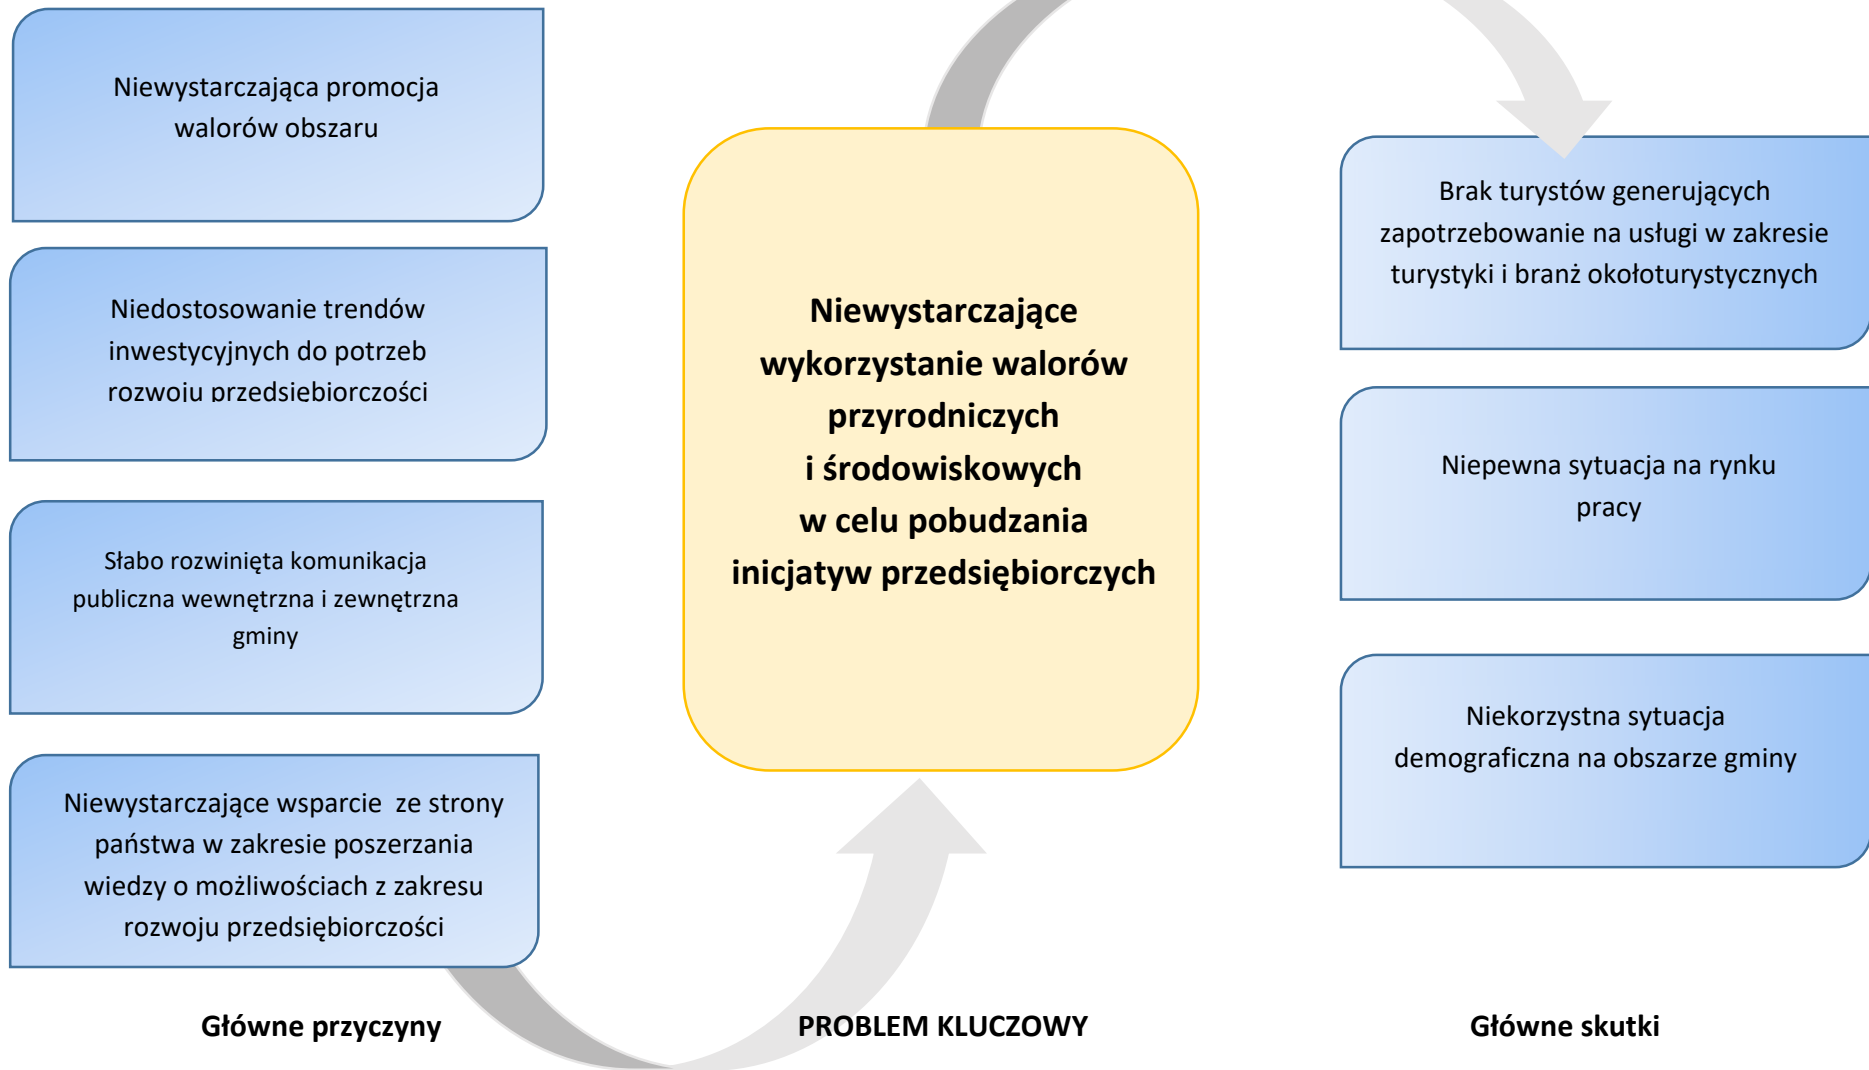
Niewystarczająca promocja walorów obszaru

Niedostosowanie trendów inwestycyjnych do potrzeb rozwoju przedsiebiorczości

Słabo rozwinięta komunikacja publiczna wewnętrzna i zewnętrzna gminy

Niewystarczające wsparcie ze strony państwa w zakresie poszerzania wiedzy o możliwościach z zakresu rozwoju przedsiębiorczości

Główne przyczyny

Niewystarczające wykorzystanie walorów przyrodniczych i środowiskowych w celu pobudzania inicjatyw przedsiębiorczych

PROBLEM KLUCZOWY

Brak turystów generujących zapotrzebowanie na usługi w zakresie turystyki i branż okołoturystycznych

Niepewna sytuacja na rynku pracy

Niekorzystna sytuacja demograficzna na obszarze gminy

Główne skutki